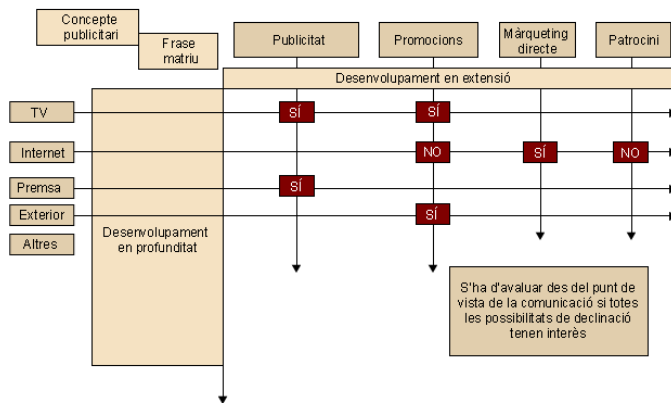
Concepte publicitari

Frase matriu

Publicitat

Promocions

Màrqueting directe

Patrocini

Desenvolupament en extensió

TV

Internet

Premsa

Exterior

Altres

Desenvolupament en profunditat

| | Publicitat | Promocions | Màrqueting directe | Patrocini |
|---|---|---|---|---|
| TV | SÍ | SÍ | | |
| Internet | | NO | SÍ | NO |
| Premsa | SÍ | | | |
| Exterior | | SÍ | | |

S'ha d'avaluar des del punt de vista de la comunicació si totes les possibilitats de declinació tenen interès